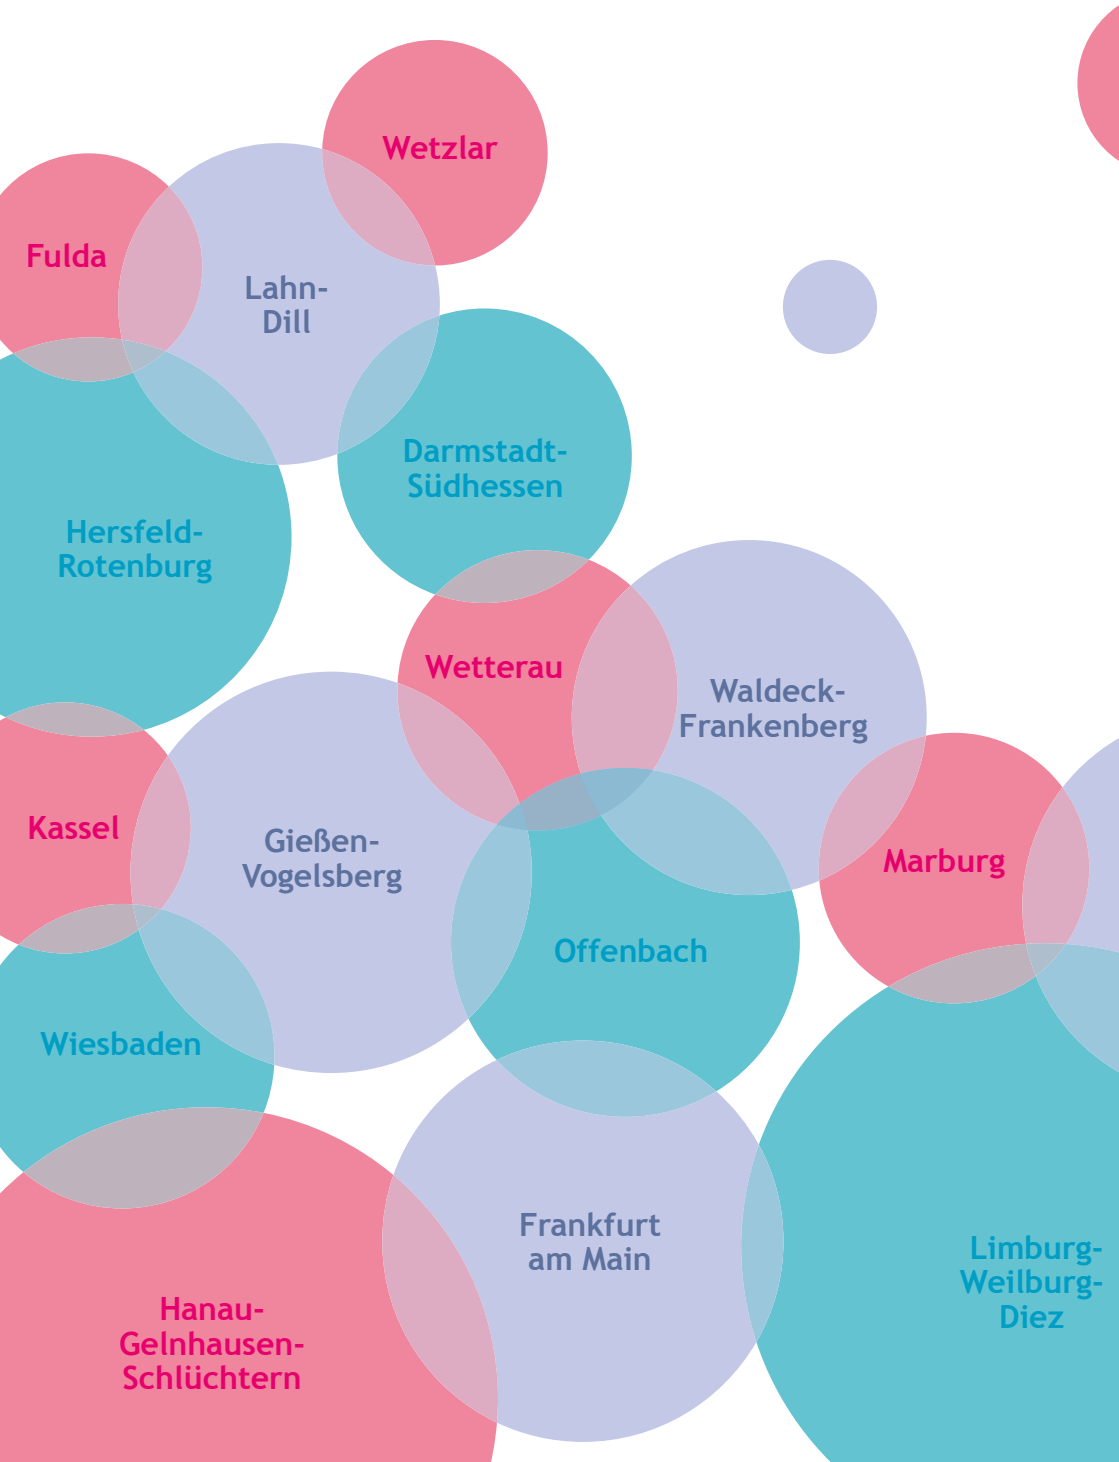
Wetzlar

Fulda

Lahn-Dill

Darmstadt-Südhessen

Hersfeld-Rotenburg

Wetterau

Waldeck-Frankenberg

Kassel

Gießen-Vogelsberg

Marburg

Offenbach

Wiesbaden

Frankfurt am Main

Limburg-Weilburg-Diez

Hanau-Gelnhausen-Schlüchtern